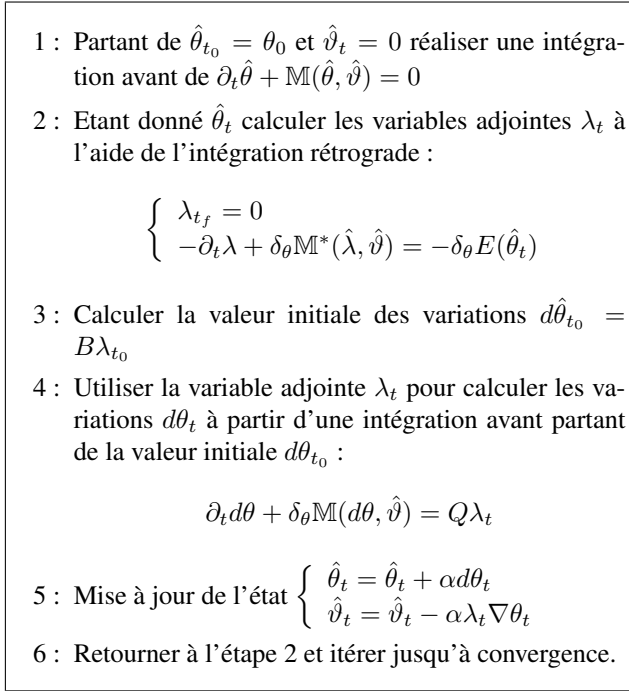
1 : Partant de $\hat{\theta}_{t_0} = \theta_0$ et $\hat{\vartheta}_t = 0$ réaliser une intégration avant de $\partial_t\hat{\theta} + \mathbb{M}(\hat{\theta}, \hat{\vartheta}) = 0$

2 : Etant donné $\hat{\theta}_t$ calculer les variables adjointes $\lambda_t$ à l'aide de l'intégration rétrograde :

$\begin{cases} \lambda_{t_f} = 0 \\ -\partial_t\lambda + \delta_\theta\mathbb{M}^*(\hat{\lambda}, \hat{\vartheta}) = -\delta_\theta E(\hat{\theta}_t) \end{cases}$

3 : Calculer la valeur initiale des variations $d\hat{\theta}_{t_0} = B\lambda_{t_0}$

4 : Utiliser la variable adjointe $\lambda_t$ pour calculer les variations $d\theta_t$ à partir d'une intégration avant partant de la valeur initiale $d\theta_{t_0}$ :

$\partial_t d\theta + \delta_\theta\mathbb{M}(d\theta, \hat{\vartheta}) = Q\lambda_t$

5 : Mise à jour de l'état $\begin{cases} \hat{\theta}_t = \hat{\theta}_t + \alpha d\theta_t \\ \hat{\vartheta}_t = \hat{\vartheta}_t - \alpha\lambda_t\nabla\theta_t \end{cases}$

6 : Retourner à l'étape 2 et itérer jusqu'à convergence.